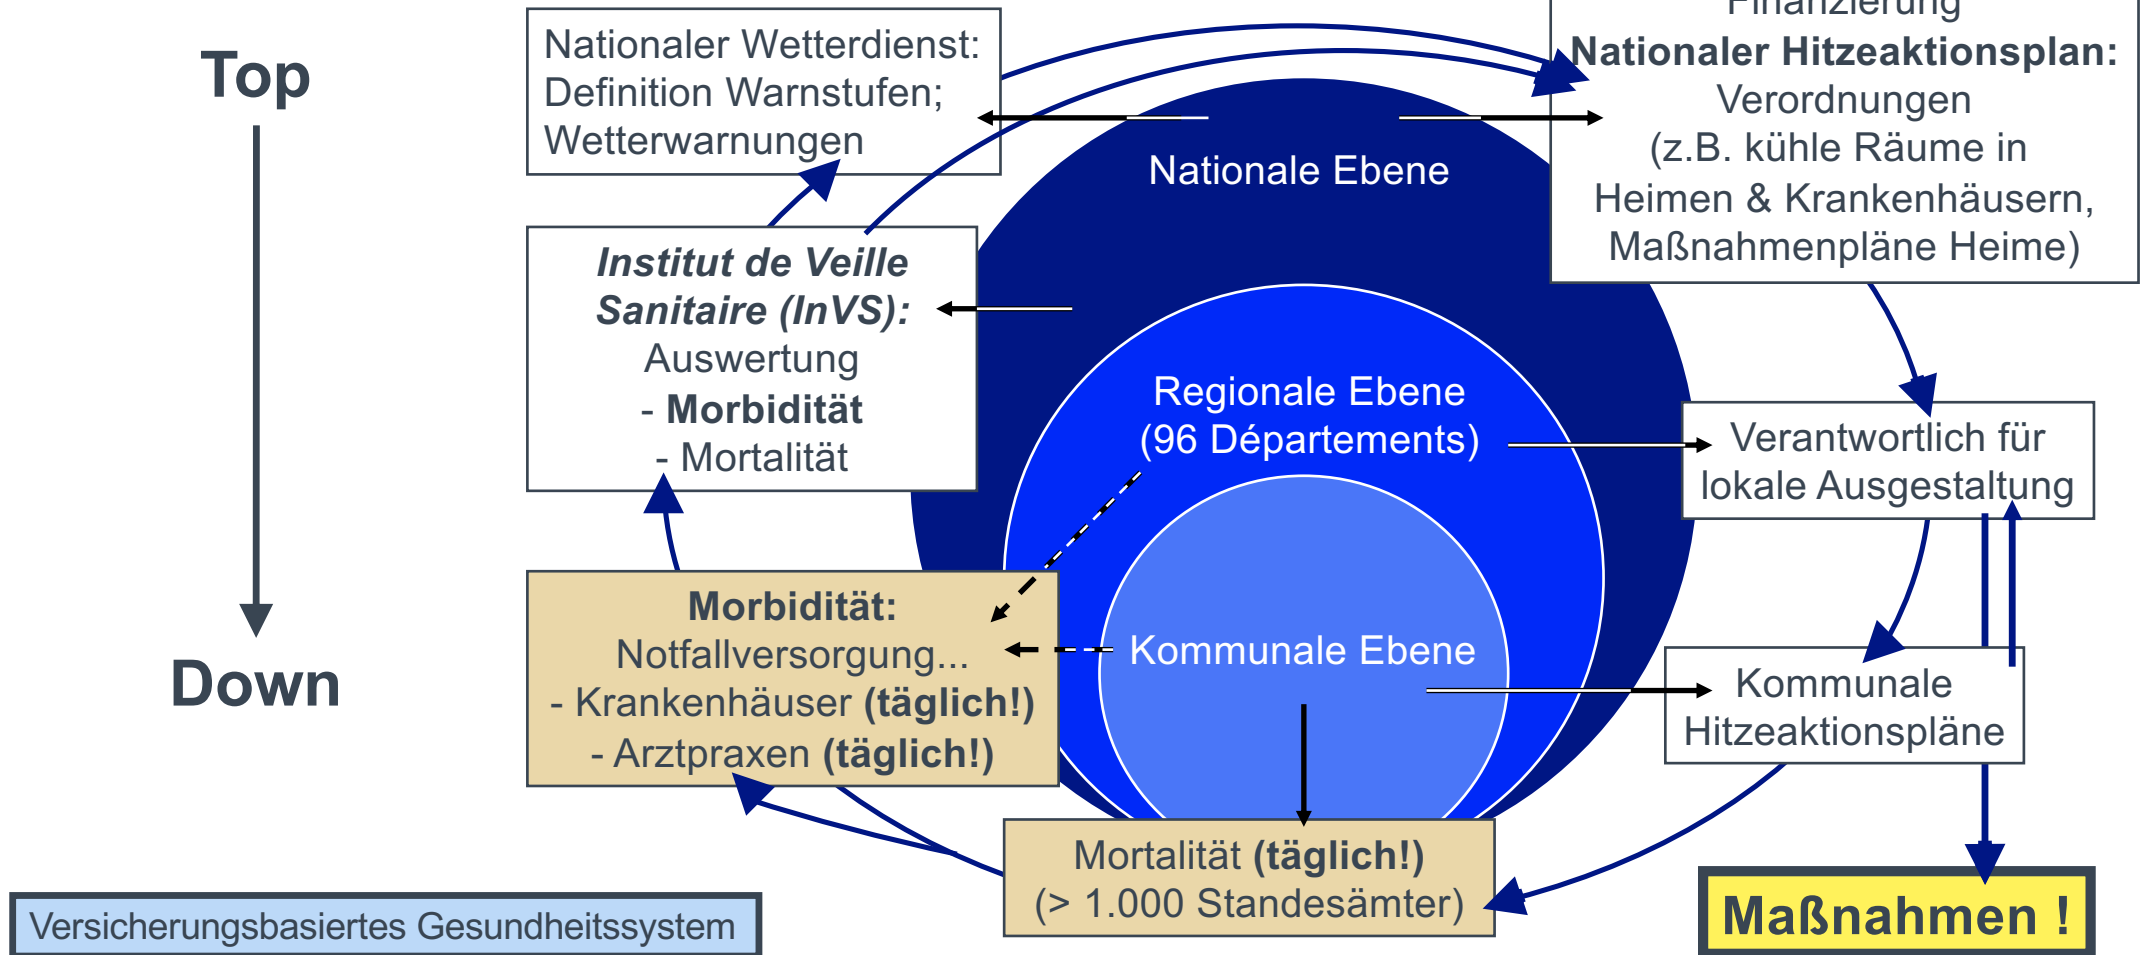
Top

Down

Nationaler Wetterdienst: Definition Warnstufen; Wetterwarnungen

Finanzierung
Nationaler Hitzeaktionsplan:
Verordnungen
(z.B. kühle Räume in Heimen & Krankenhäusern, Maßnahmenpläne Heime)

Nationale Ebene

Institut de Veille Sanitaire (InVS):
Auswertung
- Morbidität
- Mortalität

Regionale Ebene
(96 Départements)

Verantwortlich für lokale Ausgestaltung

Kommunale Ebene

Morbidität:
Notfallversorgung...
- Krankenhäuser (täglich!)
- Arztpraxen (täglich!)

Kommunale Hitzeaktionspläne

Mortalität (täglich!)
(> 1.000 Standesämter)

Versicherungsbasiertes Gesundheitssystem

Maßnahmen !